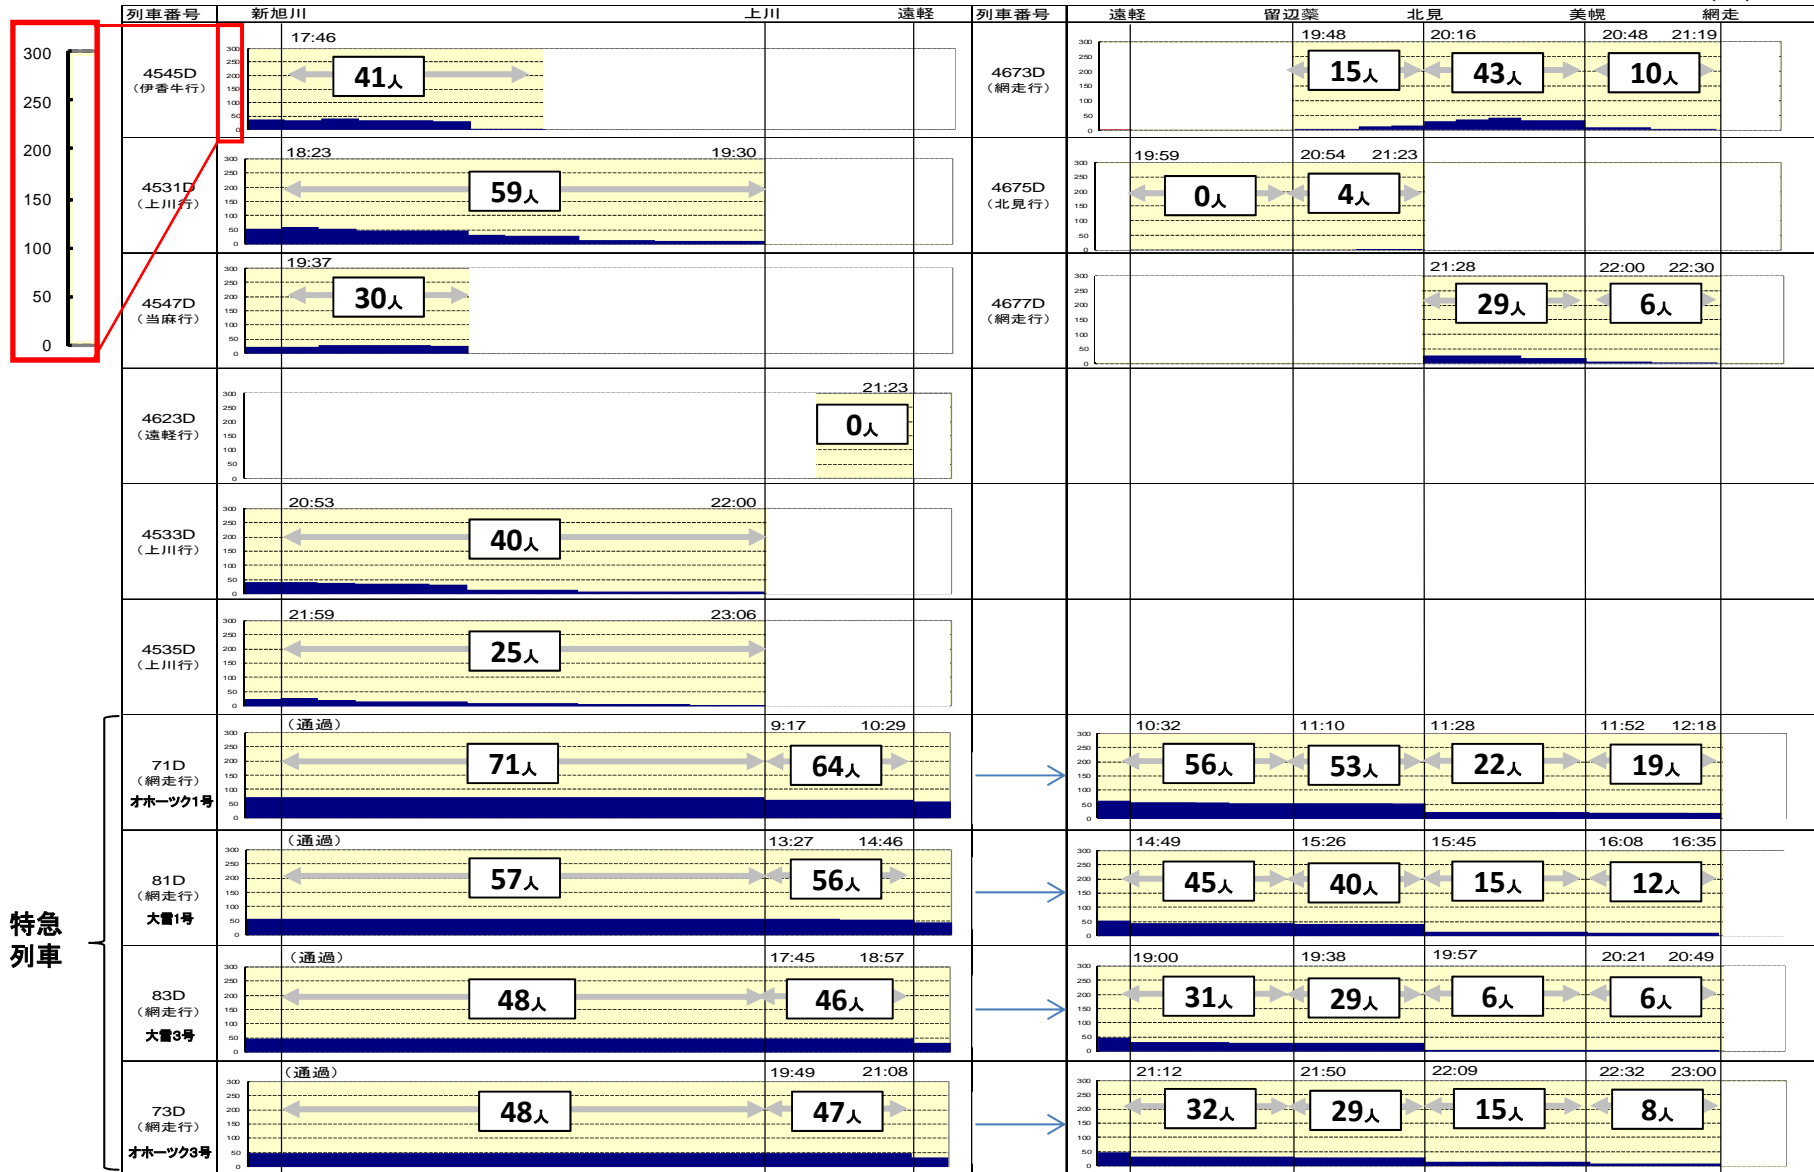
| 列車番号 | 新旭川 上川 遠軽 | 列車番号 | 遠軽 留辺蘂 北見 美幌 網走 |
|---|---|---|---|
| 4545D (伊香牛行) | 17:46 41人 | 4673D (網走行) | 19:48 15人 20:16 43人 20:48 10人 21:19 |
| 4531D (上川行) | 18:23 59人 19:30 | 4675D (北見行) | 19:59 0人 20:54 4人 21:23 |
| 4547D (当麻行) | 19:37 30人 | 4677D (網走行) | 21:28 29人 22:00 6人 22:30 |
| 4623D (遠軽行) | 21:23 0人 | | |
| 4533D (上川行) | 20:53 40人 22:00 | | |
| 4535D (上川行) | 21:59 25人 23:06 | | |
| 71D (網走行) オホーツク1号 | (通過) 71人 9:17 64人 10:29 | | 10:32 56人 11:10 53人 11:28 22人 11:52 19人 12:18 |
| 81D (網走行) 大雪1号 | (通過) 57人 13:27 56人 14:46 | | 14:49 45人 15:26 40人 15:45 15人 16:08 12人 16:35 |
| 83D (網走行) 大雪3号 | (通過) 48人 17:45 46人 18:57 | | 19:00 31人 19:38 29人 19:57 6人 20:21 6人 20:49 |
| 73D (網走行) オホーツク3号 | (通過) 48人 19:49 47人 21:08 | | 21:12 32人 21:50 29人 22:09 15人 22:32 8人 23:00 |

300
250
200
150
100
50
0

特急
列車